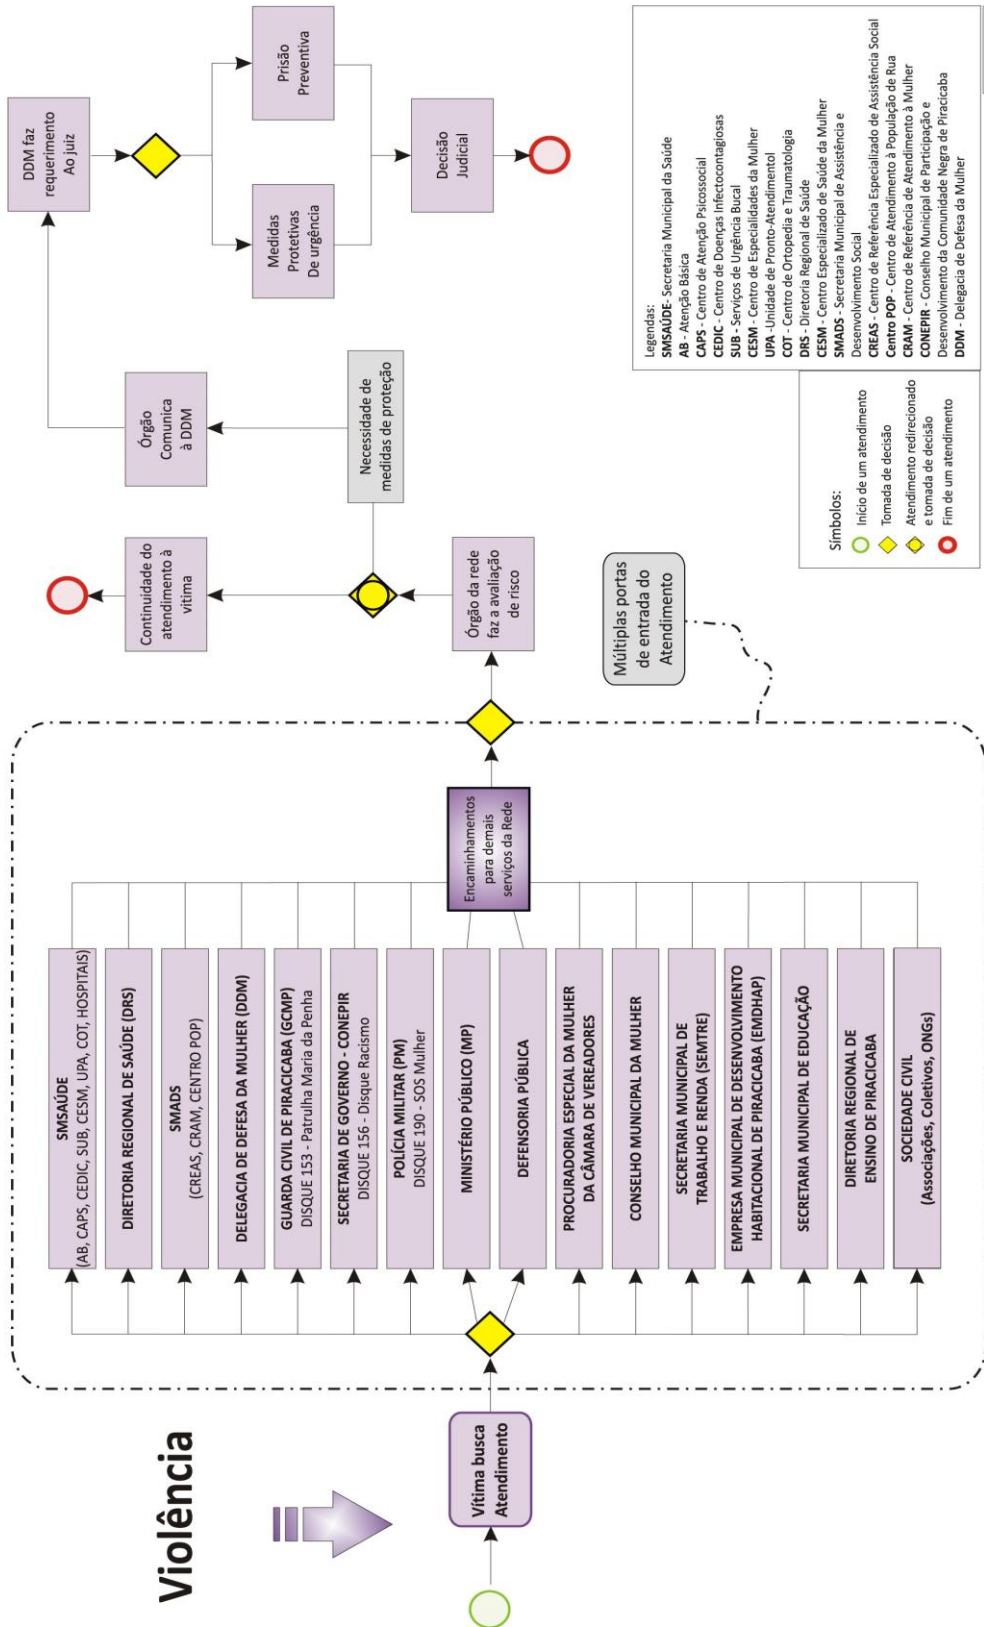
Violência

Vítima busca Atendimento

SMSAÚDE
(AB, CAPS, CEDIC, SUB, CESM, UPA, COT, HOSPITAIS)

DIRETORIA REGIONAL DE SAÚDE (DRS)

SMADS
(CREAS, CRAM, CENTRO POP)

DELEGACIA DE DEFESA DA MULHER (DDM)

GUARDA CIVIL DE PIRACICABA (GCMP)
DISQUE 153 - Patrulha Maria da Penha

SECRETARIA DE GOVERNO - CONEPIR
DISQUE 156 - Disque Racismo

POLÍCIA MILITAR (PM)
DISQUE 190 - SOS Mulher

MINISTÉRIO PÚBLICO (MP)

DEFENSORIA PÚBLICA

PROCURADORIA ESPECIAL DA MULHER DA CÂMARA DE VEREADORES

CONSELHO MUNICIPAL DA MULHER

SECRETARIA MUNICIPAL DE TRABALHO E RENDA (SEMTRE)

EMPRESA MUNICIPAL DE DESENVOLVIMENTO HABITACIONAL DE PIRACICABA (EMDHAP)

SECRETARIA MUNICIPAL DE EDUCAÇÃO

DIRETORIA REGIONAL DE ENSINO DE PIRACICABA

SOCIEDADE CIVIL
(Associações, Coletivos, ONGs)

Encaminhamentos para demais serviços da Rede

Múltiplas portas de entrada do Atendimento

Órgão da rede faz a avaliação de risco

Continuidade do atendimento à vítima

Necessidade de medidas de proteção

Órgão Comunica à DDM

DDM faz requerimento Ao juiz

Medidas Protetivas De urgência

Prisão Preventiva

Decisão Judicial

Símbolos:
Início de um atendimento
Tomada de decisão
Atendimento redirecionado e tomada de decisão
Fim de um atendimento

Legendas:
SMSAÚDE- Secretaria Municipal da Saúde
AB - Atenção Básica
CAPS - Centro de Atenção Psicossocial
CEDIC - Centro de Doenças Infectocontagiosas
SUB - Serviços de Urgência Bucal
CESM - Centro de Especialidades da Mulher
UPA -Unidade de Pronto-Atendimento
COT - Centro de Ortopedia e Traumatologia
DRS - Diretoria Regional de Saúde
CESM - Centro Especializado de Saúde da Mulher
SMADS - Secretaria Municipal de Assistência e Desenvolvimento Social
CREAS - Centro de Referência Especializado de Assistência Social
Centro POP - Centro de Atendimento à População de Rua
CRAM - Centro de Referência de Atendimento à Mulher
CONEPIR - Conselho Municipal de Participação e Desenvolvimento da Comunidade Negra de Piracicaba
DDM - Delegacia de Defesa da Mulher